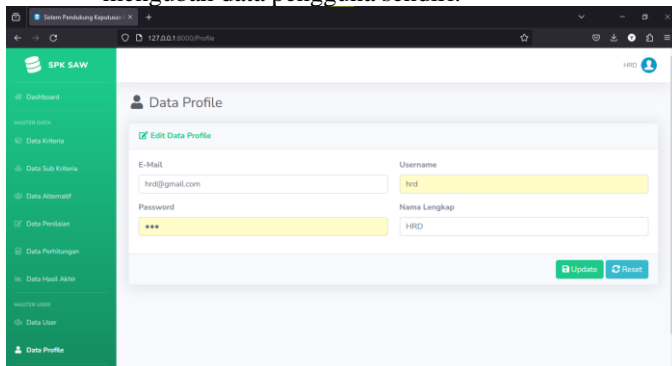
mengubah data pengguna sendiri.

Sistem Pendukung Keputusan

127.0.0.1:8000/Profile

SPK SAW

HRD

Dashboard

MASTER DATA

Data Kriteria

Data Sub Kriteria

Data Alternatif

Data Penilaian

Data Perhitungan

Data Hasil Akhir

MASTER USER

Data User

Data Profile

Data Profile

Edit Data Profile

E-Mail

hrd@gmail.com

Username

hrd

Password

•••

Nama Lengkap

HRD

Update

Reset